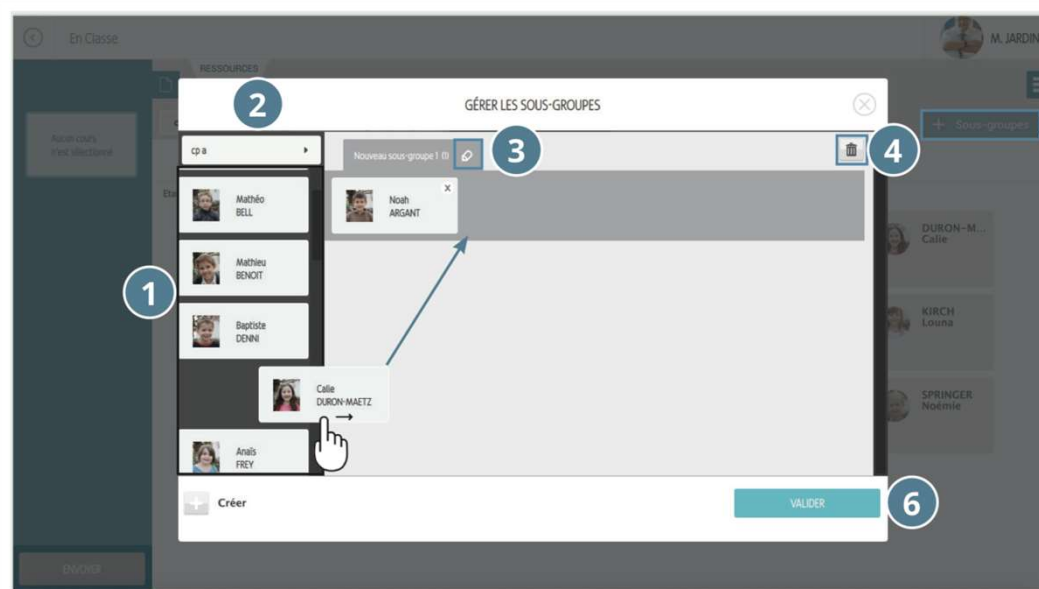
En Classe

M. JARDIN

RESSOURCES

Aucun cours n'est sélectionné

+ Sous-groupes

ENVOYER

2

GÉRER LES SOUS-GROUPES

cp a

Nouveau sous-groupe 1 (1)

3

4

Mathéo BELL

Mathieu BENOIT

1

Baptiste DENNI

Calie DURON-MAETZ

Anaïs FREY

Noah ARGANT

DURON-M... Calie

KIRCH Louna

SPRINGER Noémie

Créer

VALIDER

6